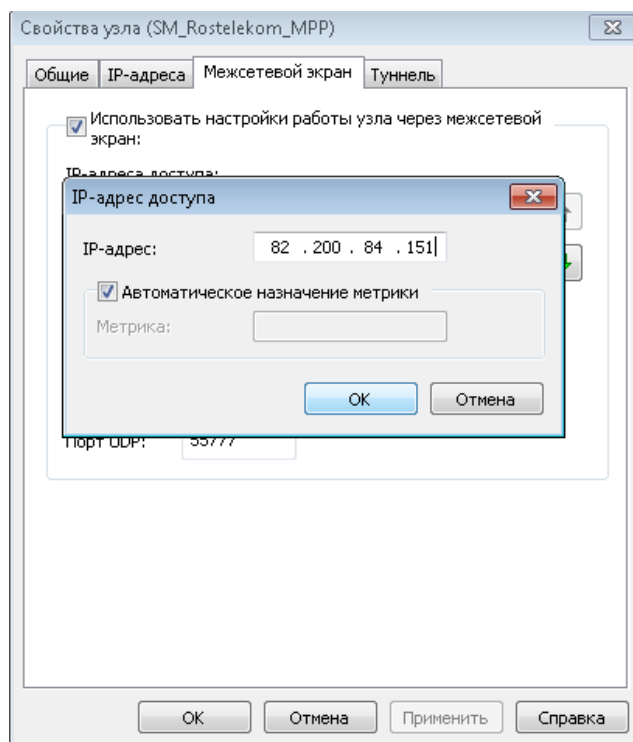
Свойства узла (SM_Rostelekom_MPP)

Общие | IP-адреса | Межсетевой экран | Туннель

Использовать настройки работы узла через межсетевой экран:

IP-адреса доступа:

IP-адрес доступа

IP-адрес: 82 . 200 . 84 . 151

Автоматическое назначение метрики

Метрика:

OK | Отмена

Порт UDP: 55777

OK | Отмена | Применить | Справка